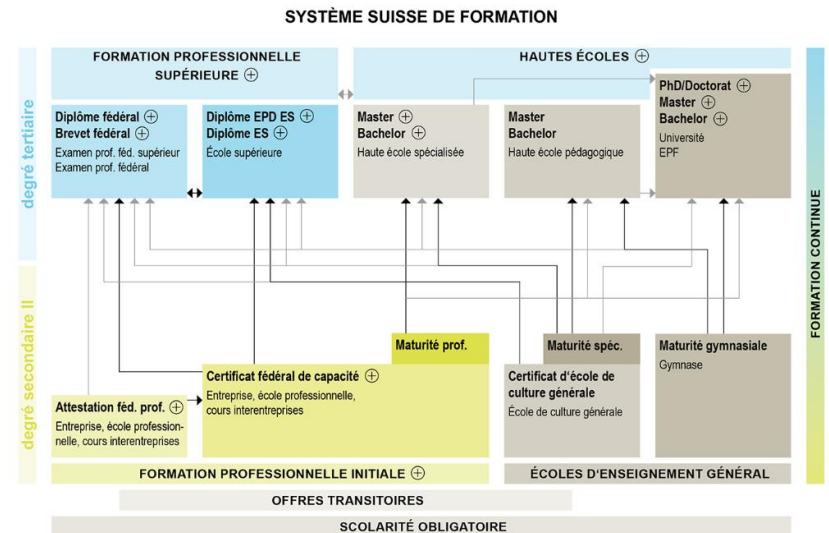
SYSTÈME SUISSE DE FORMATION

FORMATION PROFESSIONNELLE SUPÉRIEURE ⊕

HAUTES ÉCOLES ⊕

degré tertiaire

Diplôme fédéral ⊕
Brevet fédéral ⊕
Examen prof. féd. supérieur
Examen prof. fédéral

Diplôme EPD ES ⊕
Diplôme ES ⊕
École supérieure

Master ⊕
Bachelor ⊕
Haute école spécialisée

Master
Bachelor
Haute école pédagogique

PhD/Doctorat ⊕
Master ⊕
Bachelor ⊕
Université
EPF

FORMATION CONTINUE

degré secondaire II

Maturité prof.

Maturité spéc.

Maturité gymnasiale
Gymnase

Certificat fédéral de capacité ⊕
Entreprise, école professionnelle, cours interentreprises

Certificat d'école de culture générale
École de culture générale

Attestation féd. prof. ⊕
Entreprise, école professionnelle, cours interentreprises

FORMATION PROFESSIONNELLE INITIALE ⊕

ÉCOLES D'ENSEIGNEMENT GÉNÉRAL

OFFRES TRANSITOIRES

SCOLARITÉ OBLIGATOIRE